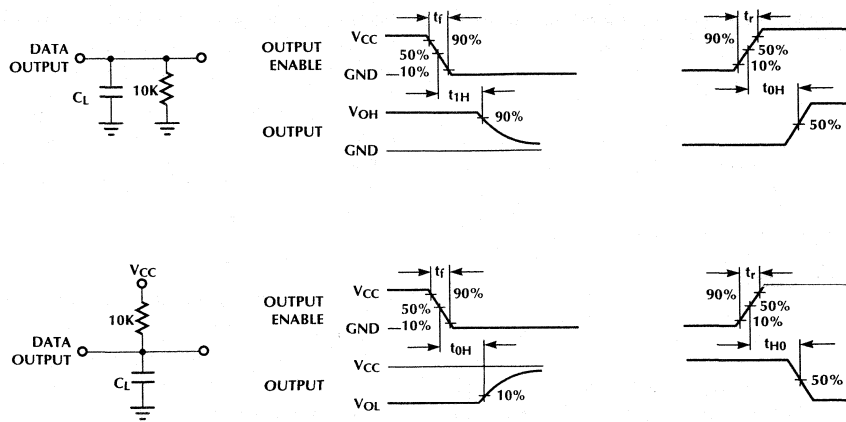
DATA OUTPUT

$C_L$

10K

OUTPUT ENABLE

$V_{CC}$

$t_f$

90%

50%

GND

10%

$t_{1H}$

OUTPUT

$V_{OH}$

90%

GND

$t_r$

90%

50%

10%

$t_{0H}$

50%

$V_{CC}$

10K

DATA OUTPUT

$C_L$

OUTPUT ENABLE

$V_{CC}$

$t_f$

90%

50%

GND

10%

$t_{0H}$

OUTPUT

$V_{CC}$

$V_{OL}$

10%

$t_r$

90%

50%

10%

$t_{H0}$

50%